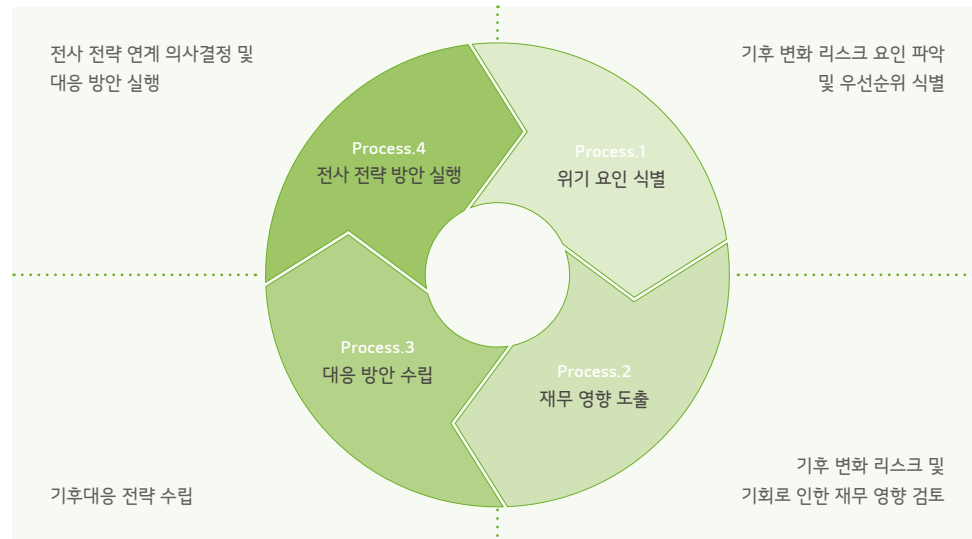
전사 전략 연계 의사결정 및
대응 방안 실행

기후 변화 리스크 요인 파악
및 우선순위 식별

Process.4
전사 전략 방안 실행

Process.1
위기 요인 식별

Process.3
대응 방안 수립

Process.2
재무 영향 도출

기후대응 전략 수립

기후 변화 리스크 및
기회로 인한 재무 영향 검토